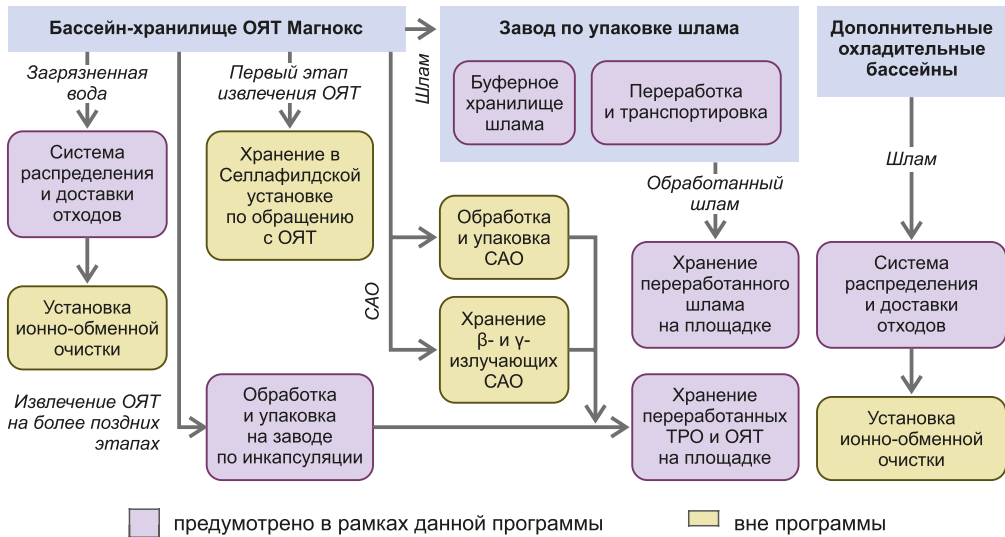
Бассейн-хранилище ОЯТ Магнокс

Загрязненная вода

Система распределения и доставки отходов

Установка ионно-обменной очистки

Первый этап извлечения ОЯТ

Хранение в Селлафилдской установке по обращению с ОЯТ

Извлечение ОЯТ на более поздних этапах

Обработка и упаковка на заводе по инкапсуляции

Шлам

САО

Обработка и упаковка САО

Хранение β- и γ-излучающих САО

Завод по упаковке шлама

Буферное хранилище шлама

Переработка и транспортировка

Обработанный шлам

Хранение переработанного шлама на площадке

Хранение переработанных ТРО и ОЯТ на площадке

Дополнительные охладительные бассейны

Шлам

Система распределения и доставки отходов

Установка ионно-обменной очистки

предумотрено в рамках данной программы

вне программы